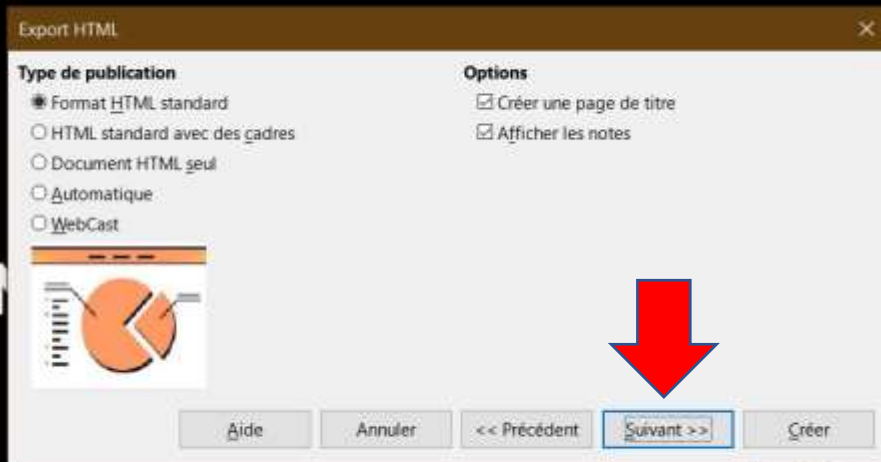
Export HTML

Type de publication
Format HTML standard
HTML standard avec des cadres
Document HTML seul
Automatique
WebCast

Options
Créer une page de titre
Afficher les notes

Aide
Annuler
<< Précédent
Suivant >>
Créer